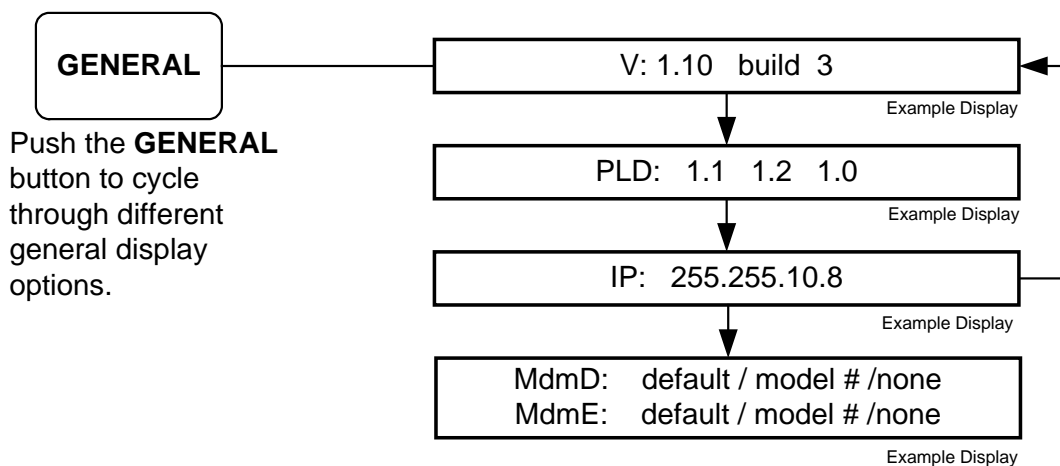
GENERAL

Push the **GENERAL** button to cycle through different general display options.

V: 1.10 build 3

Example Display

PLD: 1.1 1.2 1.0

Example Display

IP: 255.255.10.8

Example Display

MdmD: default / model # /none
MdmE: default / model # /none

Example Display